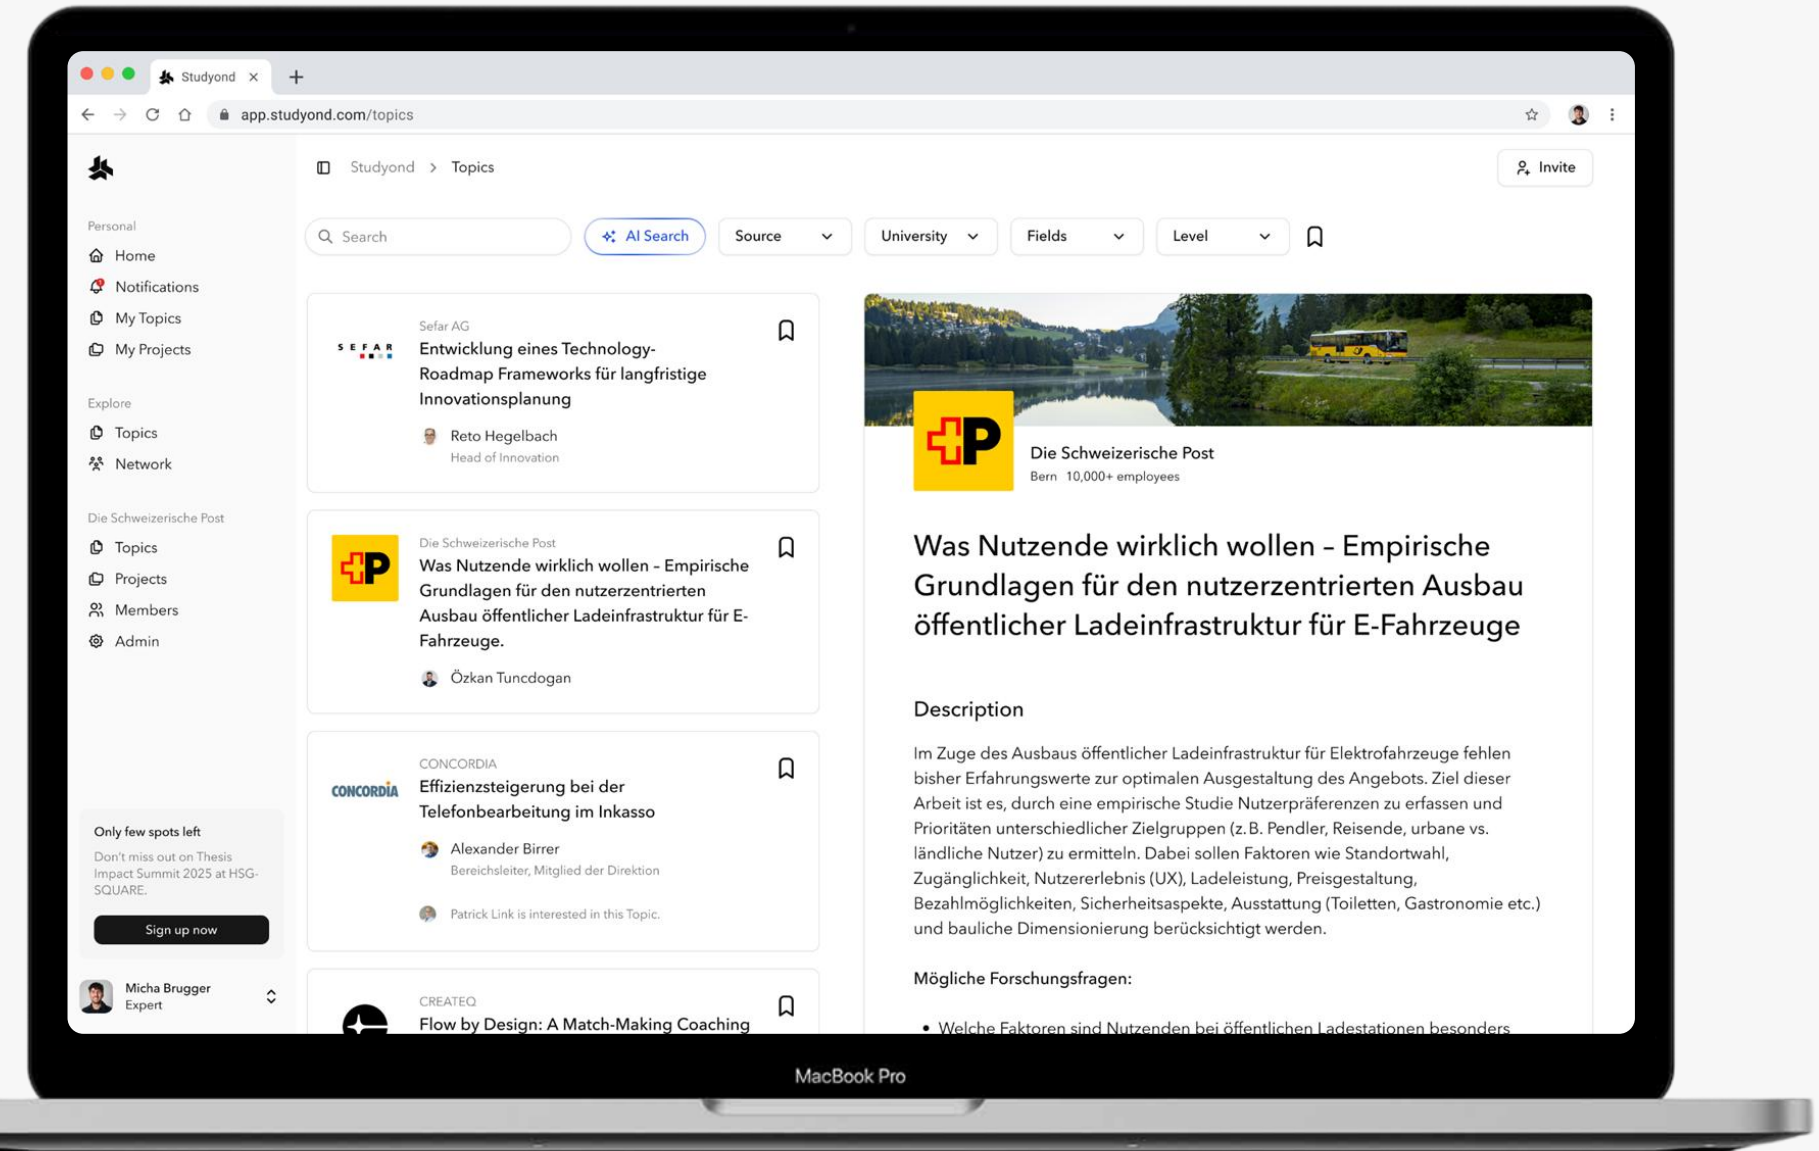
Studyond ×
+
app.studyond.com/topics

Studyond > Topics
Invite

Personal
Home
Notifications
My Topics
My Projects

Explore
Topics
Network

Die Schweizerische Post
Topics
Projects
Members
Admin

Only few spots left
Don't miss out on Thesis Impact Summit 2025 at HSG-SQUARE.
Sign up now

Micha Brugger
Expert

Search
AI Search
Source
University
Fields
Level

SEFAR
Sefar AG
Entwicklung eines Technology-Roadmap Frameworks für langfristige Innovationsplanung
Reto Hegelbach
Head of Innovation

Die Schweizerische Post
Was Nutzende wirklich wollen – Empirische Grundlagen für den nutzerzentrierten Ausbau öffentlicher Ladeinfrastruktur für E-Fahrzeuge.
Özkan Tuncdogan

CONCORDIA
CONCORDIA
Effizienzsteigerung bei der Telefonbearbeitung im Inkasso
Alexander Birrer
Bereichsleiter, Mitglied der Direktion
Patrick Link is interested in this Topic.

CREATEQ
Flow by Design: A Match-Making Coaching

Die Schweizerische Post
Bern 10,000+ employees

Was Nutzende wirklich wollen – Empirische Grundlagen für den nutzerzentrierten Ausbau öffentlicher Ladeinfrastruktur für E-Fahrzeuge

Description

Im Zuge des Ausbaus öffentlicher Ladeinfrastruktur für Elektrofahrzeuge fehlen bisher Erfahrungswerte zur optimalen Ausgestaltung des Angebots. Ziel dieser Arbeit ist es, durch eine empirische Studie Nutzerpräferenzen zu erfassen und Prioritäten unterschiedlicher Zielgruppen (z.B. Pendler, Reisende, urbane vs. ländliche Nutzer) zu ermitteln. Dabei sollen Faktoren wie Standortwahl, Zugänglichkeit, Nutzererlebnis (UX), Ladeleistung, Preisgestaltung, Bezahlmöglichkeiten, Sicherheitsaspekte, Ausstattung (Toiletten, Gastronomie etc.) und bauliche Dimensionierung berücksichtigt werden.

Mögliche Forschungsfragen:

• Welche Faktoren sind Nutzenden bei öffentlichen Ladestationen besonders

MacBook Pro